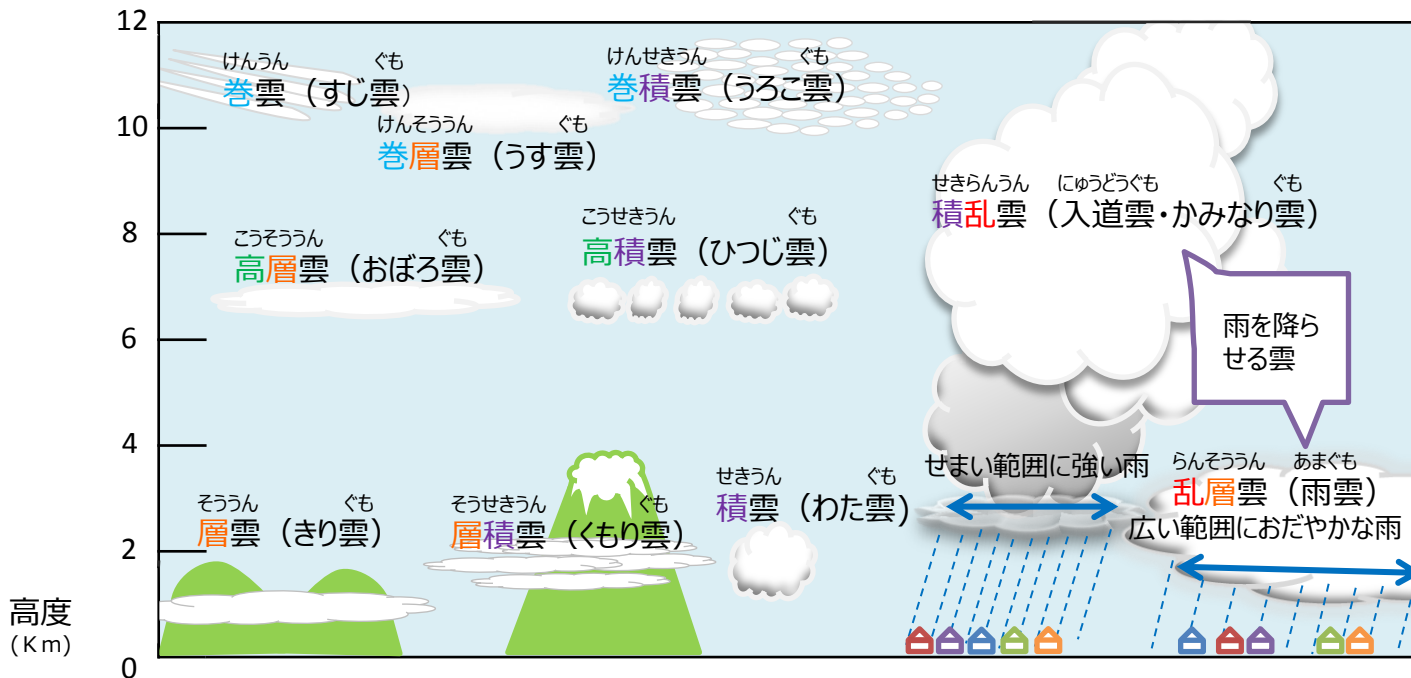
12

けんうん ぐも
巻雲（すじ雲）

けんせきうん ぐも
巻積雲（うろこ雲）

10

けんそううん ぐも
巻層雲（うす雲）

せきらんうん にゅうどうぐも ぐも
積乱雲（入道雲・かみなり雲）

8

こうそううん ぐも
高層雲（おぼろ雲）

こうせきうん ぐも
高積雲（ひつじ雲）

6

雨を降らせる雲

4

せまい範囲に強い雨

らんそううん あまぐも
乱層雲（雨雲）

広い範囲におだやかな雨

せきうん ぐも
積雲（わた雲）

そううん ぐも
層雲（きり雲）

そうせきうん ぐも
層積雲（くもり雲）

2

高度
（Km）

0